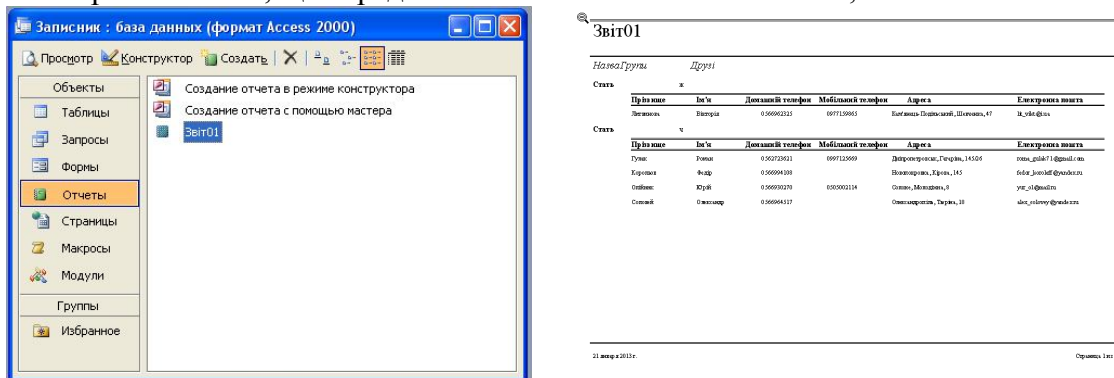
Записник : база данных (формат Access 2000)

Просмотр Конструктор Создать

Объекты
Таблицы
Запросы
Формы
Отчеты
Страницы
Макросы
Модули
Группы
Избранное

Создание отчета в режиме конструктора
Создание отчета с помощью мастера
Звіт01

Звіт01

НазваГрупи Друзі

Стать ж

| Прізвище | Ім'я | Домашній телефон | Мобільний телефон | Адреса | Електронна пошта |
|---|---|---|---|---|---|
| Литвинова | Вікторія | 0566962525 | 0977159865 | Кам'янець-Подільський, Шевченка, 47 | lit_vikt@i.ua |

Стать ч

| Прізвище | Ім'я | Домашній телефон | Мобільний телефон | Адреса | Електронна пошта |
|---|---|---|---|---|---|
| Гулак | Роман | 0562723621 | 0997125669 | Дніпропетровськ, Гагаріна, 145/26 | roma_gulak71@gmail.com |
| Королков | Федір | 0566994108 | | Новомосковськ, Кірова, 145 | fedor_korolkoff@yandex.ru |
| Олійник | Юрій | 0566930270 | 0505002114 | Синове, Молодіжна, 8 | yur_ol@mail.ru |
| Соловей | Олександр | 0566964517 | | Олександрівка, Таврія, 18 | alex_solovey@yandex.ru |

21 января 2013 г. Страница 1 из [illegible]